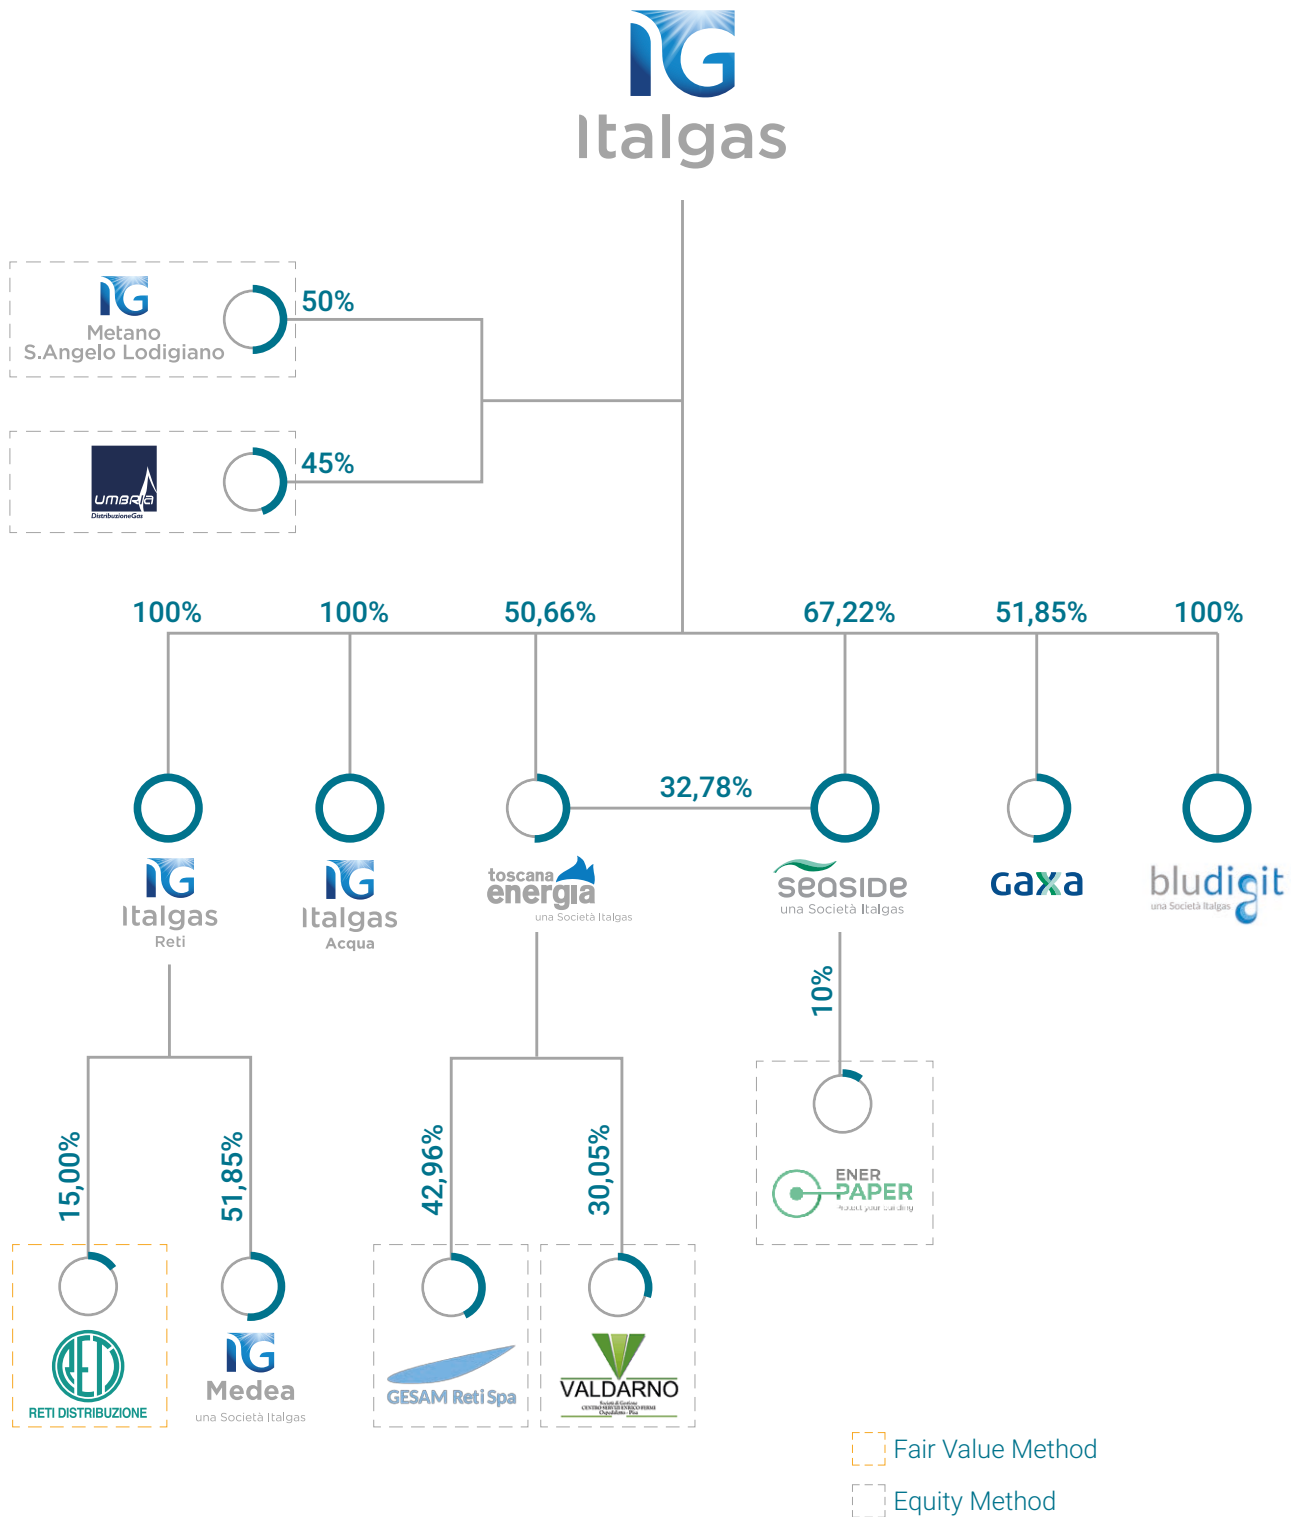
IG
Italgas

IG
Metano
S.Angelo Lodigiano
50%

UMBRIA
DistribuzioneGas
45%

100%
100%
50,66%
67,22%
51,85%
100%

IG
Italgas
Reti

IG
Italgas
Acqua

toscana
energia
una Società Italgas

32,78%

seaside
una Società Italgas

gaxa

bludigit
una Società Italgas

10%

ENER
PAPER
Protect your building

15,00%
51,85%
42,96%
30,05%

RETI DISTRIBUZIONE

IG
Medea
una Società Italgas

GESAM Reti Spa

VALDARNO
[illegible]

Fair Value Method
Equity Method